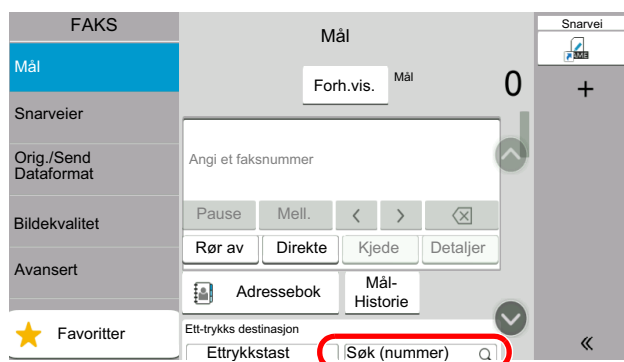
FAKS

Mål

Snarveier

Orig./Send Dataformat

Bildekvalitet

Avansert

Favoritter

Mål

Forh.vis.

Mål

0

Angi et faksnummer

Pause

Mell.

<

>

Rør av

Direkte

Kjede

Detaljer

Adressebok

Mål-Historie

Ett-trykks destinasjon

Ettrykkstast

Søk (nummer)

Snarvei

+

«